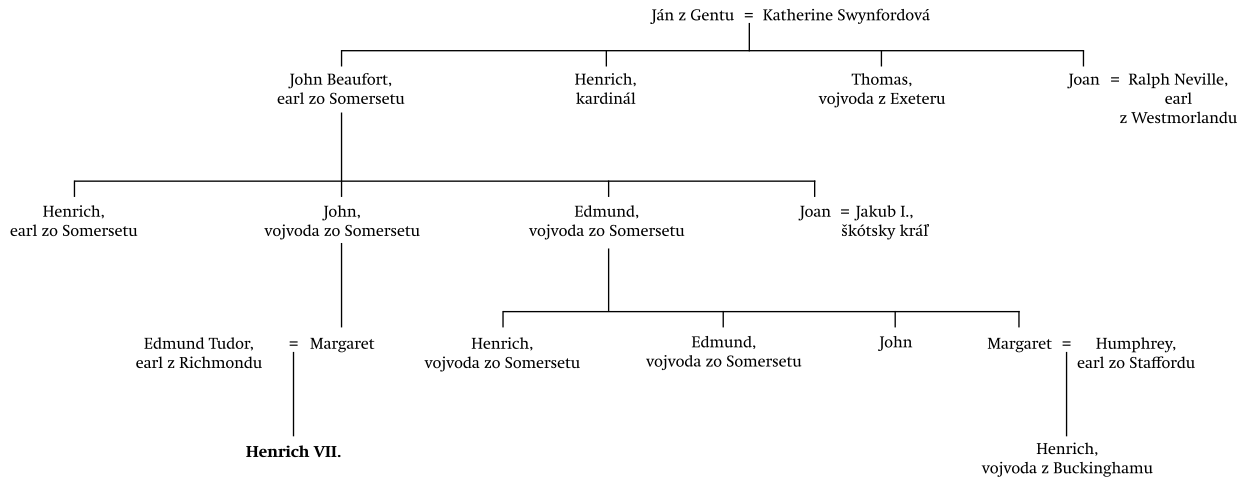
Ján z Gentu = Katherine Swynfordová

John Beaufort, earl zo Somersetu

Henrich, kardinál

Thomas, vojvoda z Exeteru

Joan = Ralph Neville, earl z Westmorlandu

Henrich, earl zo Somersetu

John, vojvoda zo Somersetu

Edmund, vojvoda zo Somersetu

Joan = Jakub I., škótsky kráľ

Edmund Tudor, earl z Richmondu = Margaret

Henrich, vojvoda zo Somersetu

Edmund, vojvoda zo Somersetu

John

Margaret = Humphrey, earl zo Staffordu

**Henrich VII.**

Henrich, vojvoda z Buckinghamu